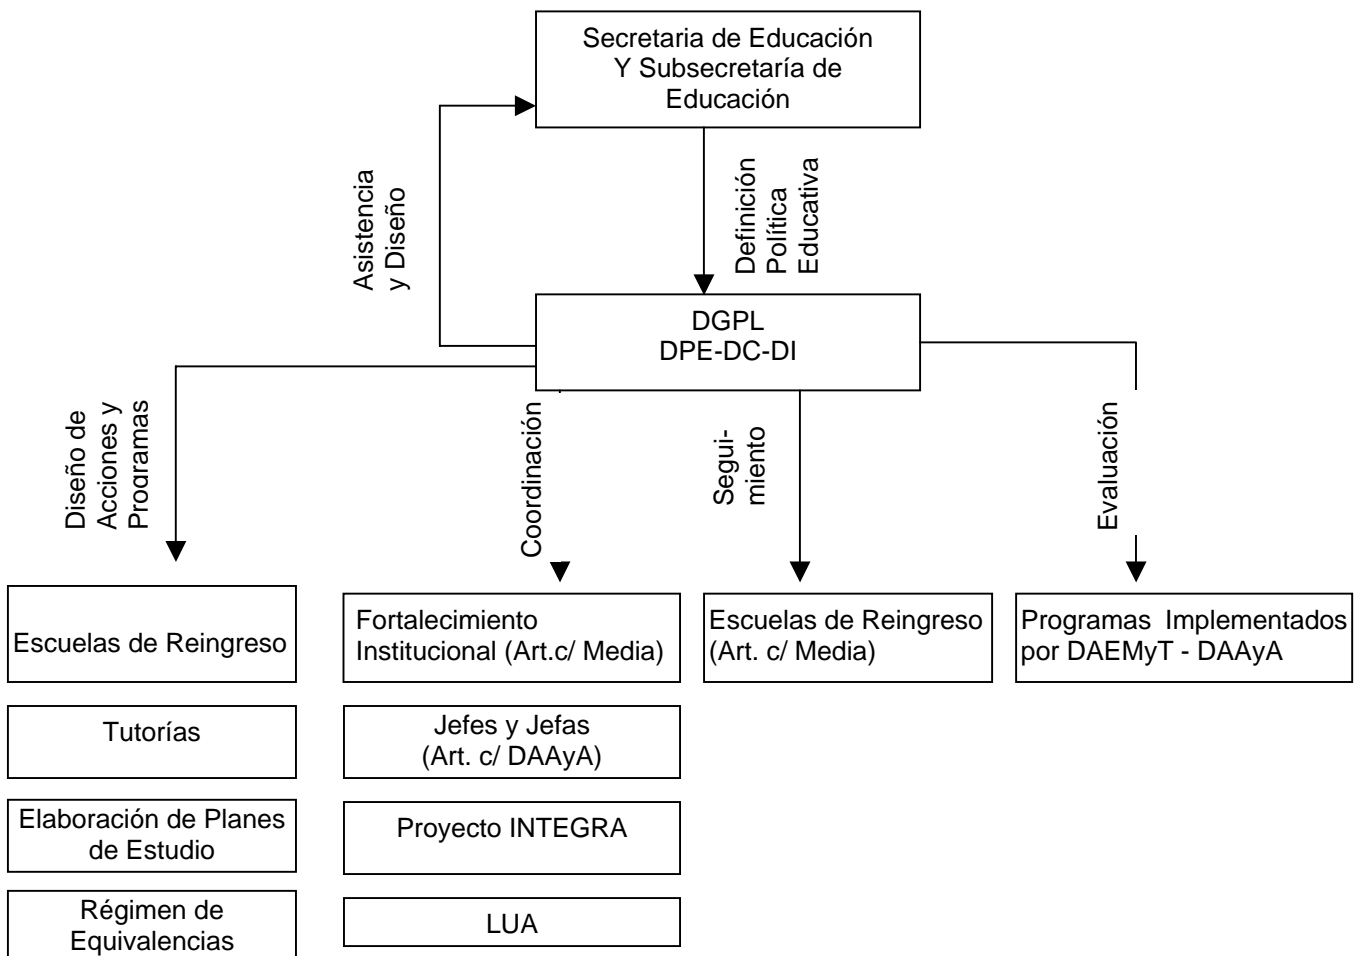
Secretaria de Educación
Y Subsecretaría de
Educación

Asistencia
y Diseño

Definición
Política
Educativa

DGPL
DPE-DC-DI

Diseño de
Acciones y
Programas

Coordinación

Segui-
miento

Evaluación

Escuelas de Reingreso

Tutorías

Elaboración de Planes
de Estudio

Régimen de
Equivalencias

Fortalecimiento
Institucional (Art.c/ Media)

Jefes y Jefas
(Art. c/ DAAyA)

Proyecto INTEGRA

LUA

Escuelas de Reingreso
(Art. c/ Media)

Programas Implementados
por DAEMyT - DAAyA